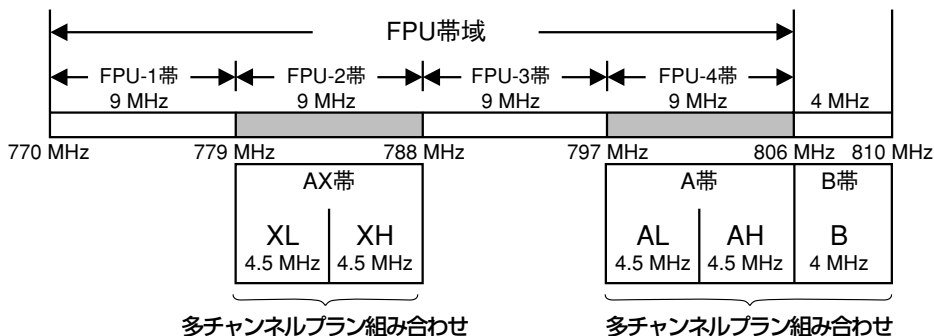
FPU帯域

FPU-1帯
9 MHz

FPU-2帯
9 MHz

FPU-3帯
9 MHz

FPU-4帯
9 MHz

4 MHz

770 MHz
779 MHz
788 MHz
797 MHz
806 MHz
810 MHz

AX帯

| XL 4.5 MHz | XH 4.5 MHz |
|---|---|

A帯

B帯

| AL 4.5 MHz | AH 4.5 MHz | B 4 MHz |
|---|---|---|

多チャンネルプラン組み合わせ

多チャンネルプラン組み合わせ